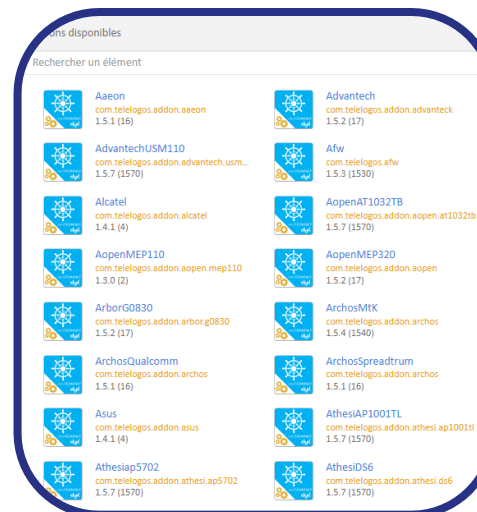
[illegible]ons disponibles

Rechercher un élément

Aaeon
com.telelogos.addon.aaeon
1.5.1 (16)

Advantech
com.telelogos.addon.advanteck
1.5.2 (17)

AdvantechUSM110
com.telelogos.addon.advantech.usm...
1.5.7 (1570)

Afw
com.telelogos.afw
1.5.3 (1530)

Alcatel
com.telelogos.addon.alcatel
1.4.1 (4)

AopenAT1032TB
com.telelogos.addon.aopen.at1032tb
1.5.7 (1570)

AopenMEP110
com.telelogos.addon.aopen.mep110
1.3.0 (2)

AopenMEP320
com.telelogos.addon.aopen
1.5.2 (17)

ArborG0830
com.telelogos.addon.arbor.g0830
1.5.2 (17)

ArchosMtK
com.telelogos.addon.archos
1.5.4 (1540)

ArchosQualcomm
com.telelogos.addon.archos
1.5.1 (16)

ArchosSpreadtrum
com.telelogos.addon.archos
1.5.1 (16)

Asus
com.telelogos.addon.asus
1.4.1 (4)

AthesiAP1001TL
com.telelogos.addon.athesi.ap1001tl
1.5.7 (1570)

Athesiap5702
com.telelogos.addon.athesi.ap5702
1.5.7 (1570)

AthesiDS6
com.telelogos.addon.athesi.ds6
1.5.7 (1570)